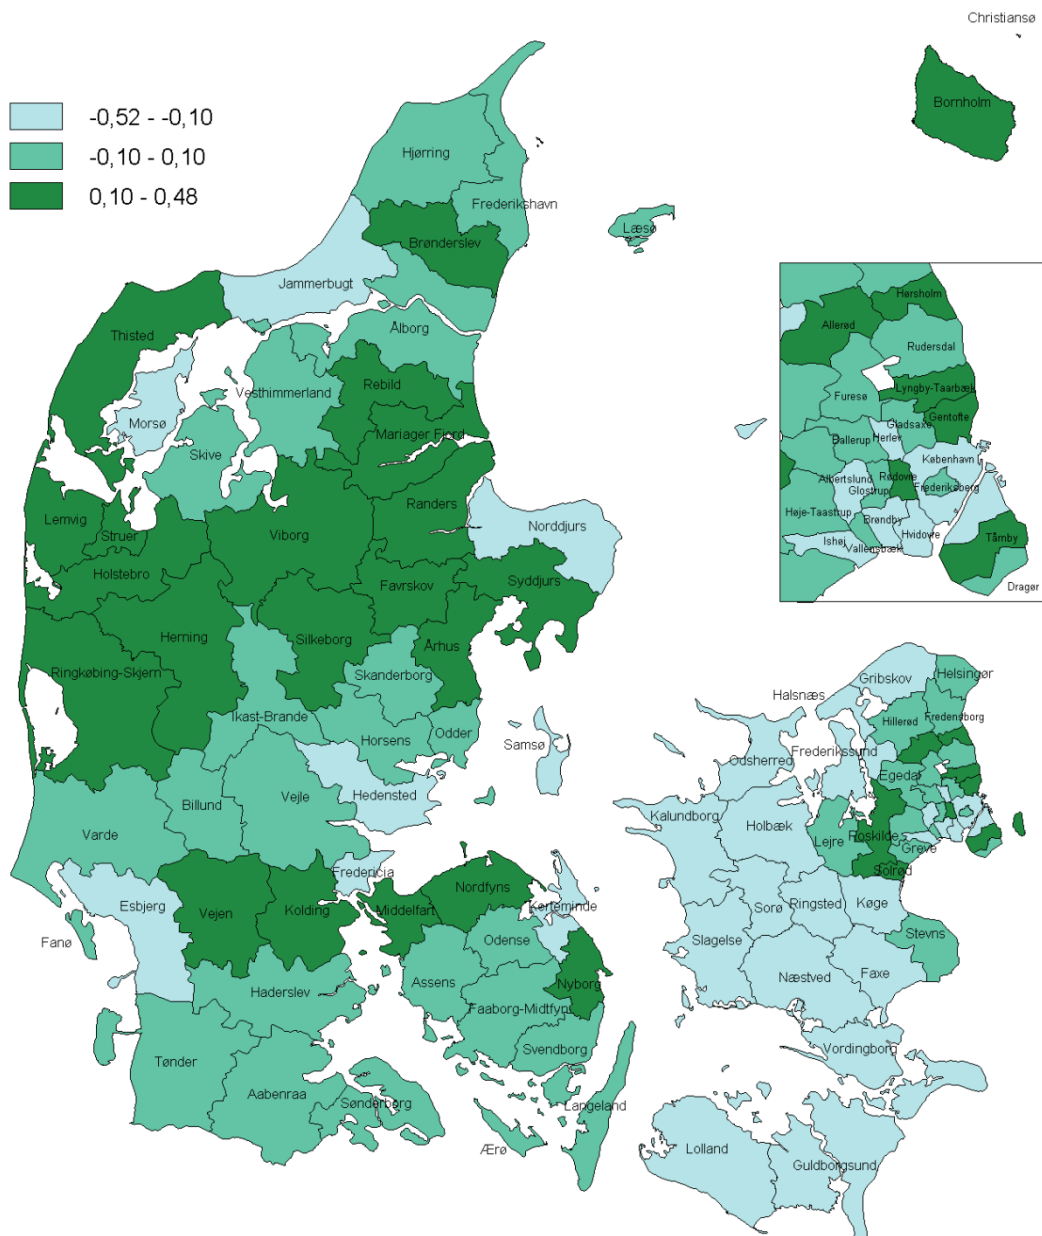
Christiansø

-0,52 - -0,10
-0,10 - 0,10
0,10 - 0,48

Bornholm

Hjørring
Frederikshavn
Læsø
Brønderslev
Jammerbugt
Thisted
Ålborg
Morsø
Vesthimmerland
Rebild
Skive
Mariager Fjord
Lemvig
Struer
Viborg
Randers
Norddjurs
Holstebro
Favrskov
Syddjurs
Herning
Silkeborg
Århus
Ringkøbing-Skjern
Skanderborg
Ikast-Brande
Odder
Horsens
Samsø
Billund
Vejle
Hedensted
Varde
Fredericia
Esbjerg
Vejen
Kolding
Middelfart
Nordfyns
Kerteminde
Fanø
Odense
Haderslev
Assens
Nyborg
Faaborg-Midtfyn
Svendborg
Tønder
Aabenraa
Sønderborg
Langeland
Ærø

Hørsholm
Allerød
Rudersdal
Furesø
Lyngby-Taarbæk
Gentofte
Gladsaxe
Ballerup
Herlev
København
Albertslund
Rødovre
Glostrup
Frederiksberg
Høje-Taastrup
Brøndby
Ishøj
Vallensbæk
Hvidovre
Tårnby
Dragør

Gribskov
Helsingør
Halsnæs
Hillerød
Fredensborg
Frederikssund
Odsherred
Egedal
Kalundborg
Holbæk
Lejre
Roskilde
Greve
Solrød
Sorø
Ringsted
Køge
Slagelse
Stevns
Næstved
Faxe
Vordingborg
Lolland
Guldborgsund